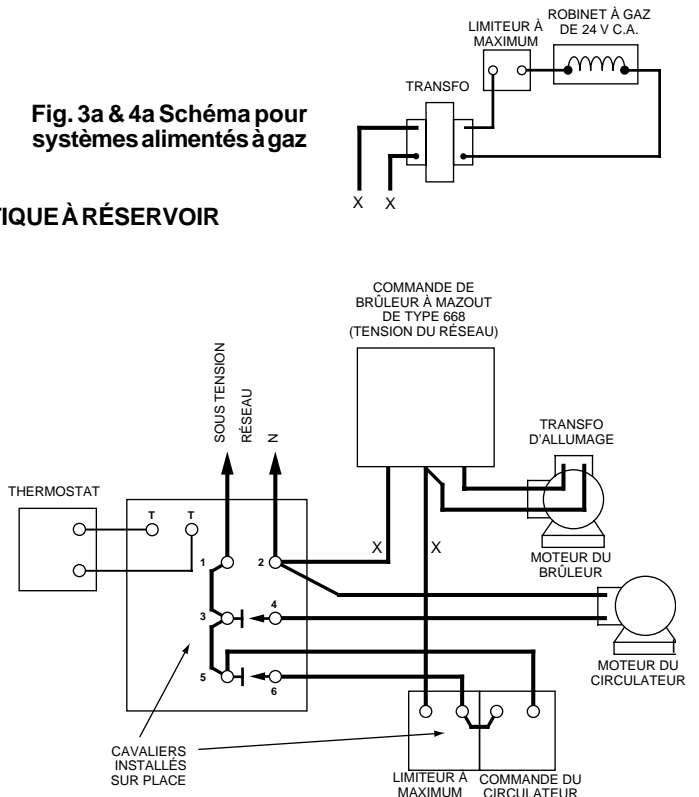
LIMITEUR À MAXIMUM

ROBINET À GAZ DE 24 V C.A.

TRANSFO

Fig. 3a & 4a Schéma pour systèmes alimentés à gaz

X X

TIQUE À RÉSERVOIR

COMMANDE DE BRÛLEUR À MAZOUT DE TYPE 668 (TENSION DU RÉSEAU)

SOUS TENSION

RÉSEAU

N

TRANSFO D'ALLUMAGE

THERMOSTAT

T T

1 2

X X

MOTEUR DU BRÛLEUR

3 4

5 6

MOTEUR DU CIRCULATEUR

CAVALIERS INSTALLÉS SUR PLACE

LIMITEUR À MAXIMUM

COMMANDE DU CIRCULATEUR